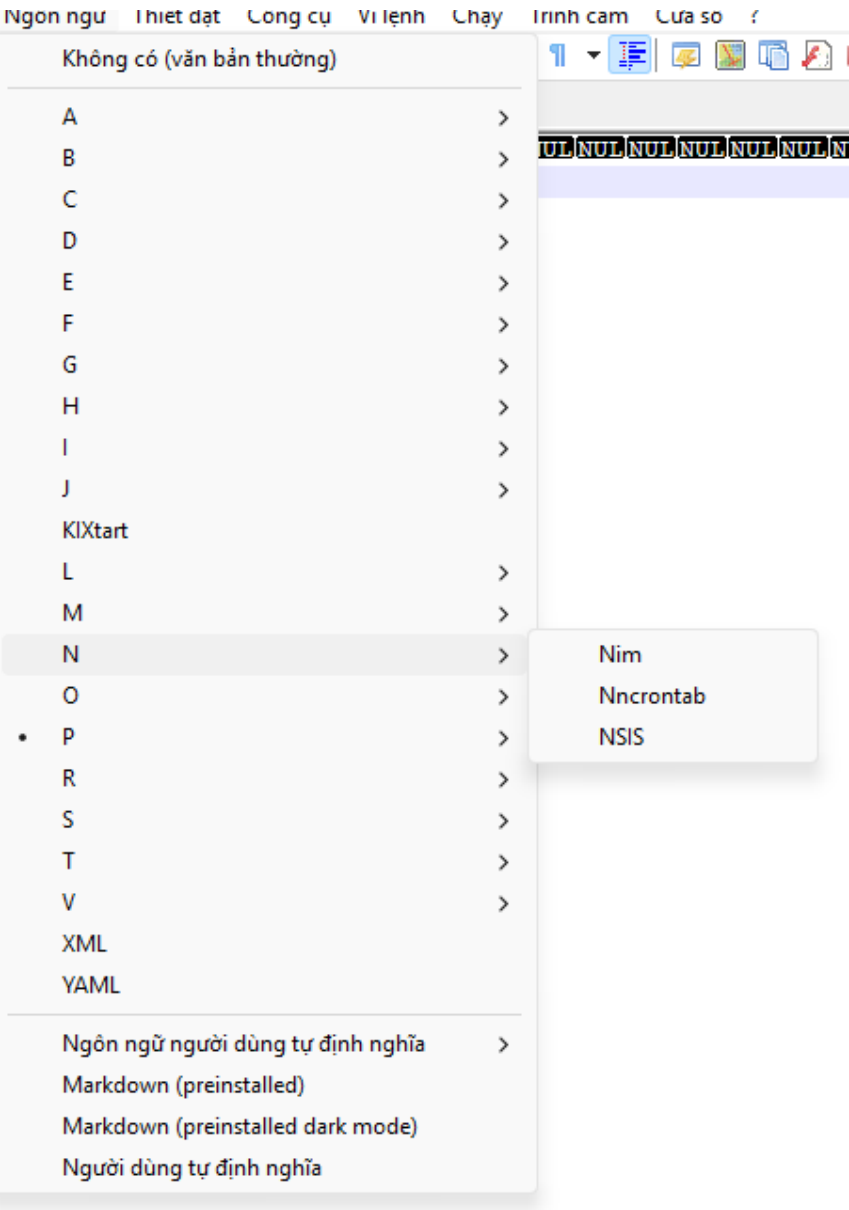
Ngôn ngữ Thiết đặt Công cụ Vĩ lệnh Chạy Trình cắm Cửa sổ ?

Không có (văn bản thường)

A
B
C
D
E
F
G
H
I
J
KIXtart
L
M
N
O
P
R
S
T
V
XML
YAML

Ngôn ngữ người dùng tự định nghĩa
Markdown (preinstalled)
Markdown (preinstalled dark mode)
Người dùng tự định nghĩa

Nim
Nncrontab
NSIS

NUL NUL NUL NUL NUL NUL N